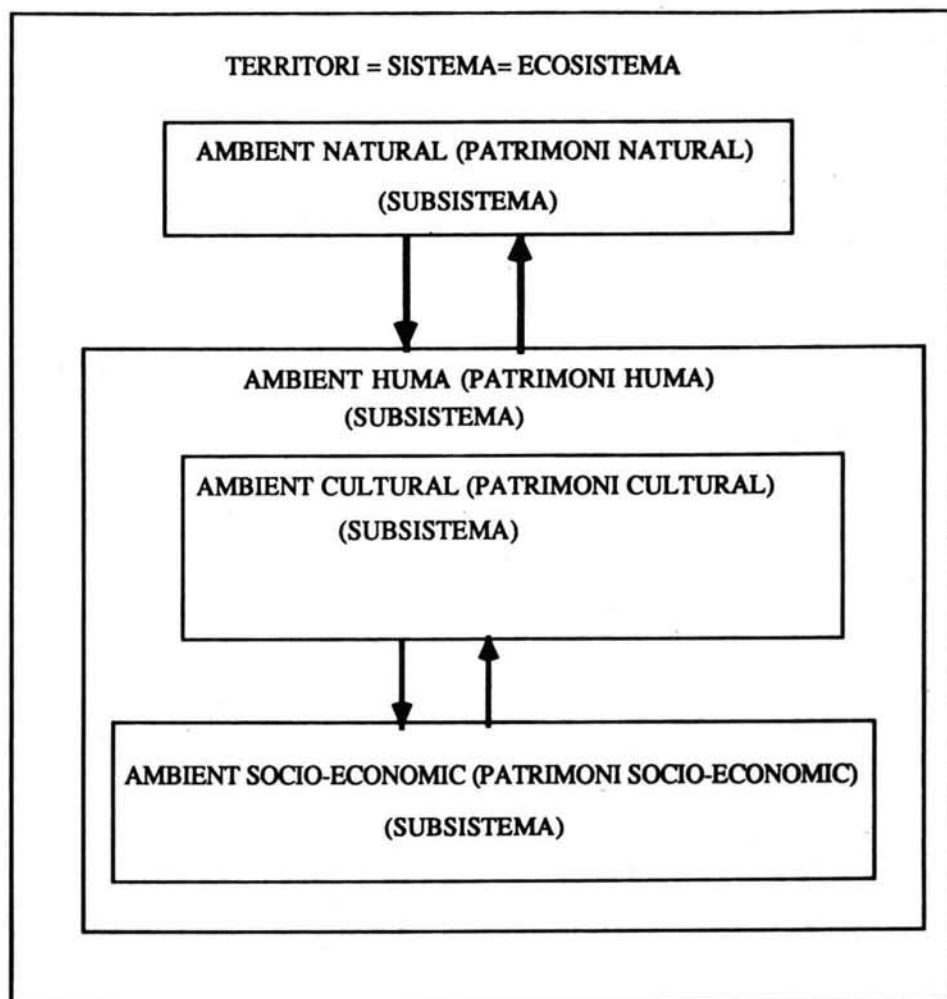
TERRITORI = SISTEMA= ECOSISTEMA

AMBIENT NATURAL (PATRIMONI NATURAL)
(SUBSISTEMA)

AMBIENT HUMA (PATRIMONI HUMA)
(SUBSISTEMA)

AMBIENT CULTURAL (PATRIMONI CULTURAL)
(SUBSISTEMA)

AMBIENT SOCIO-ECONOMIC (PATRIMONI SOCIO-ECONOMIC)
(SUBSISTEMA)